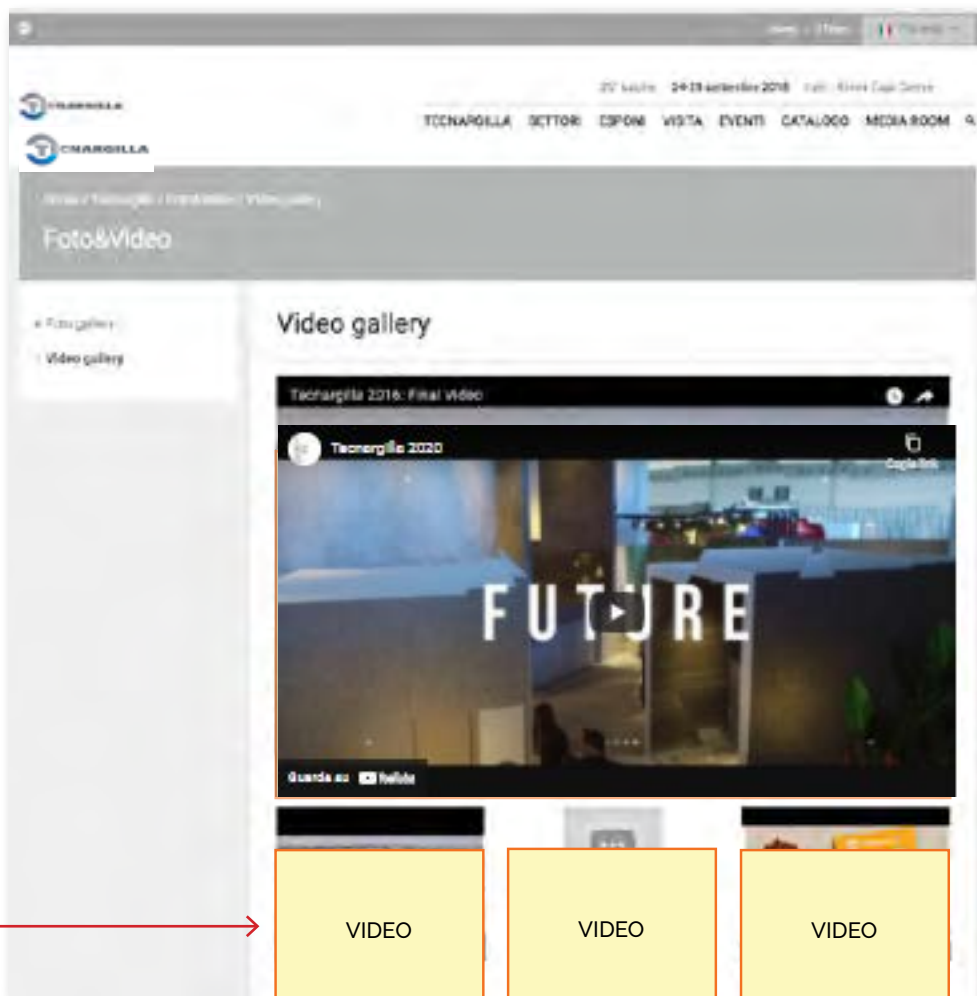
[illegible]

TECNARGILLA
TECNARGILLA

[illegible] 24-28 settembre 2018 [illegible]

TECNARGILLA SETTORI ESPONI VISITA EVENTI CATALOGO MEDIA ROOM

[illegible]

Foto&Video

» Foto gallery
Video gallery

Video gallery

Tecnargilla 2016: Final video

Tecnargilla 2020

Copia link

FUTURE

Guarda su YouTube

VIDEO

VIDEO

VIDEO